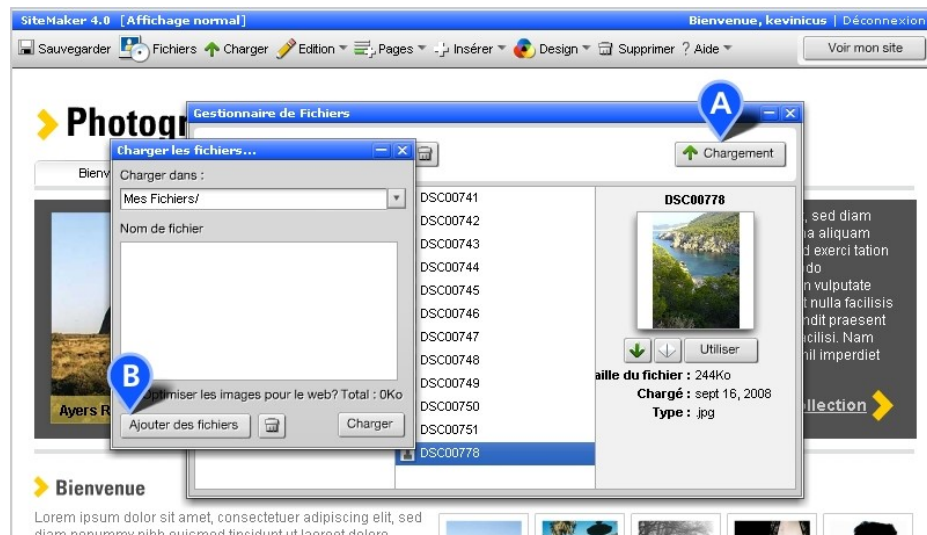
SiteMaker 4.0 [Affichage normal]
Bienvenue, kevinicus | Déconnexion

Sauvegarder Fichiers Charger Edition Pages Insérer Design Supprimer ? Aide
Voir mon site

Photogr

Gestionnaire de Fichiers

A

Chargement

Charger les fichiers...

Charger dans :

Mes Fichiers/

Nom de fichier

Bienv

DSC00741
DSC00742
DSC00743
DSC00744
DSC00745
DSC00746
DSC00747
DSC00748
DSC00749
DSC00750
DSC00751
DSC00778

DSC00778

Utiliser

aille du fichier : 244Ko
Chargé : sept 16, 2008
Type : jpg

, sed diam
na aliquam
d exerci tation
do
n vulputate
t nulla facilisis
ndit praesent
cilisi. Nam
hil imperdiet

B

Optimiser les images pour le web? Total : 0Ko

Ayers R

Ajouter des fichiers

Charger

llection

Bienvenue

Lorem ipsum dolor sit amet, consectetuer adipiscing elit, sed diam nonummy nibh euismod tincidunt ut laoreet dolore